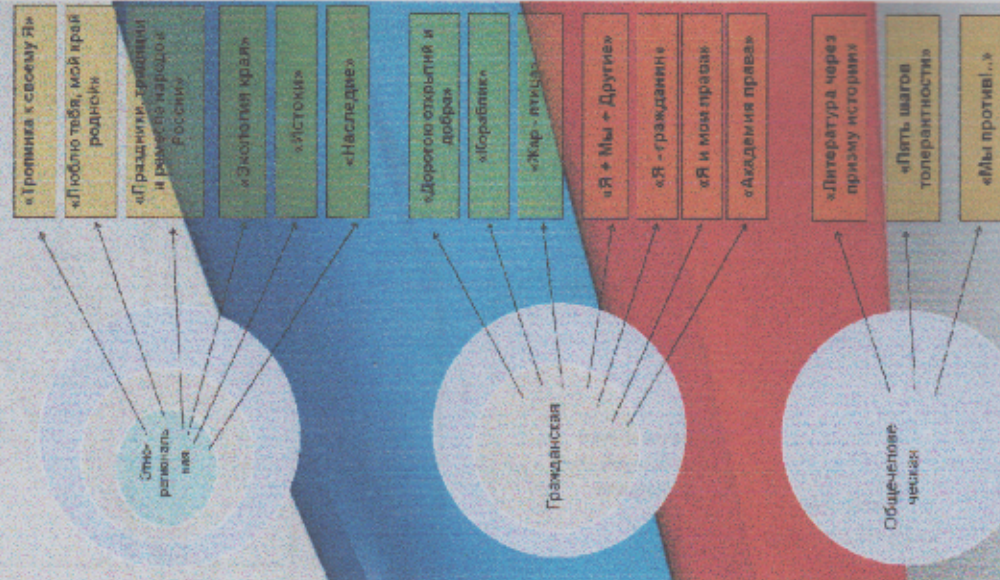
«Тропинка к своему Я»

«Люблю тебя, мой край родной»

«Традиции, обычаи и религии народов России»

«Экология края»

«Истоки»

«Наследие»

«Дорогою открытий и добра»

«Кораблик»

«Жар-птица»

«Я + Мы = Другие»

«Я - гражданин»

«Я и мои права»

«Академия права»

«Литература через призму истории»

«Пять шагов толерантности»

«Мы против!..»

Этно-региональная

Гражданская

Общечеловеческая